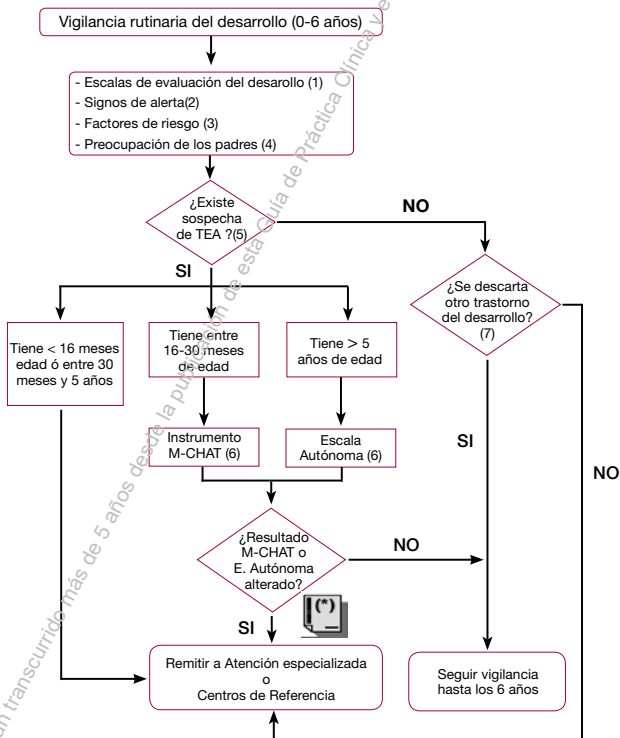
Vigilancia rutinaria del desarrollo (0-6 años)

- Escalas de evaluación del desarrollo (1)
- Signos de alerta(2)
- Factores de riesgo (3)
- Preocupación de los padres (4)

¿Existe sospecha de TEA ?(5)

NO

SI

¿Se descarta otro trastorno del desarrollo? (7)

Tiene < 16 meses edad ó entre 30 meses y 5 años

Tiene entre 16-30 meses de edad

Tiene > 5 años de edad

Instrumento M-CHAT (6)

Escala Autónoma (6)

SI

NO

¿Resultado M-CHAT o E. Autónoma alterado?

NO

(*)

SI

Remitir a Atención especializada o Centros de Referencia

Seguir vigilancia hasta los 6 años

Han transcurrido más de 5 años desde la publicación de esta Guía de Práctica Clínica y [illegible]